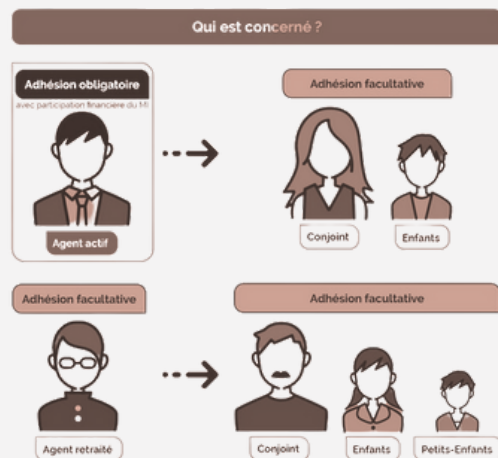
Qui est concerné ?

Adhésion obligatoire
avec participation financière du MI

Agent actif

Adhésion facultative

Conjoint

Enfants

Adhésion facultative

Agent retraité

Adhésion facultative

Conjoint

Enfants

Petits-Enfants